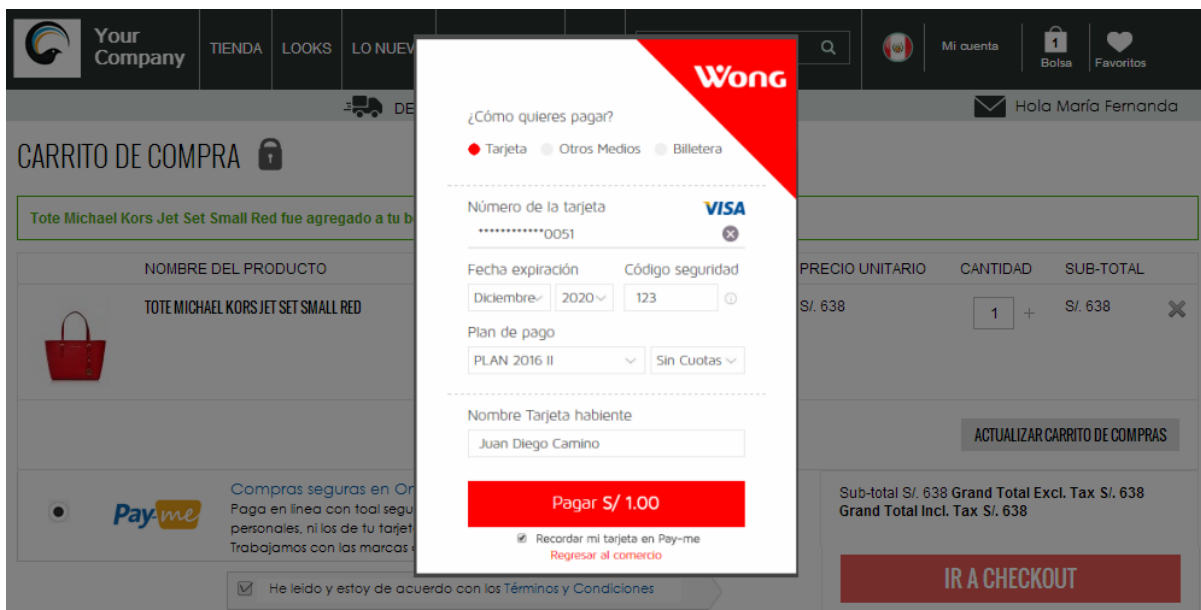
Your Company

TIENDA LOOKS LO NUEV

Mi cuenta

1 Bolsa

Favoritos

DE

Hola María Fernanda

CARRITO DE COMPRA

Tote Michael Kors Jet Set Small Red fue agregado a tu b

NOMBRE DEL PRODUCTO

PRECIO UNITARIO CANTIDAD SUB-TOTAL

TOTE MICHAEL KORS JET SET SMALL RED

S/. 638

1 +

S/. 638

ACTUALIZAR CARRITO DE COMPRAS

Pay-me

Compras seguras en On

Paga en linea con toal segu

personales, ni los de tu tarjet

Trabajamos con las marcas

Sub-total S/. 638 Grand Total Excl. Tax S/. 638
Grand Total Incl. Tax S/. 638

He leido y estoy de acuerdo con los Términos y Condiciones

IR A CHECKOUT

Wong

¿Cómo quieres pagar?

Tarjeta Otros Medios Billetera

Número de la tarjeta

VISA

************0051

Fecha expiración

Código seguridad

Diciembre

2020

123

Plan de pago

PLAN 2016 II

Sin Cuotas

Nombre Tarjeta habiente

Juan Diego Camino

Pagar S/ 1.00

Recordar mi tarjeta en Pay-me

Regresar al comercio